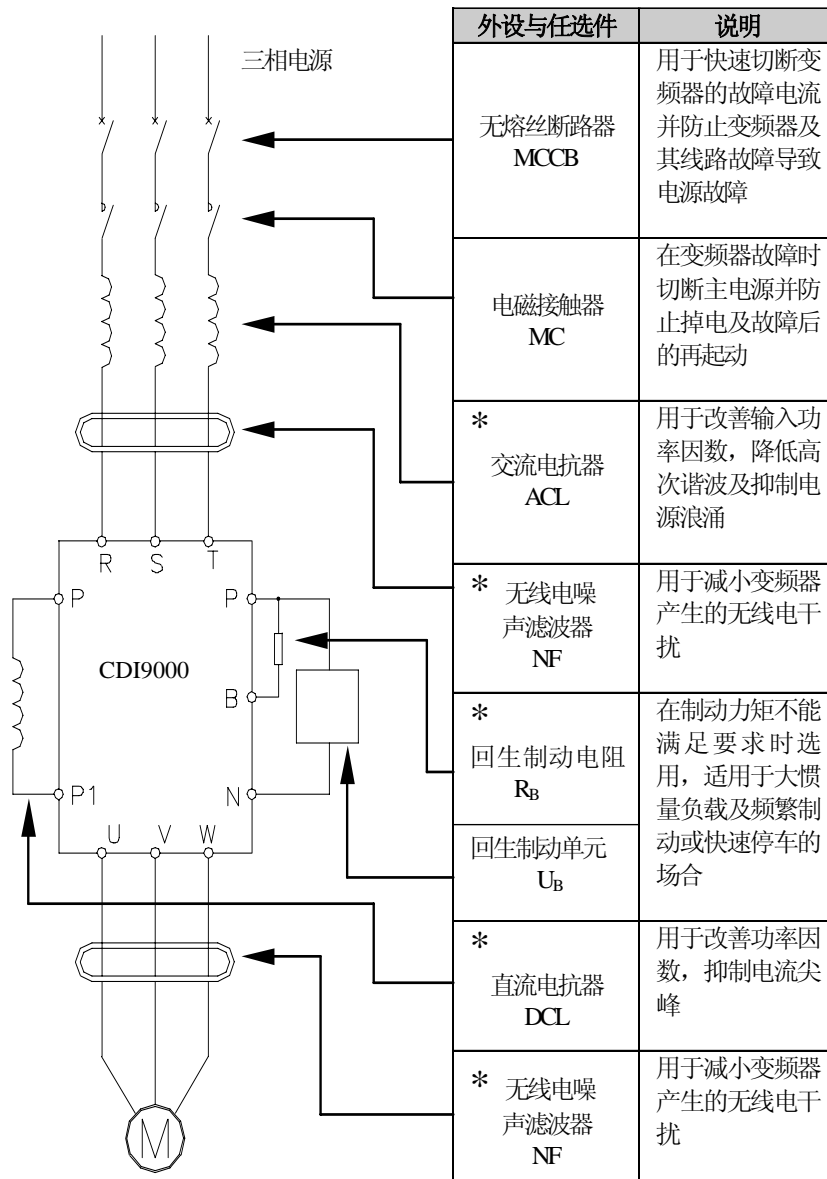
三相电源

R S T

P P

CDI9000

B

P1 N

U V W

M

| 外设与任选件 | 说明 |
|---|---|
| 无熔丝断路器 MCCB | 用于快速切断变频器的故障电流并防止变频器及其线路故障导致电源故障 |
| 电磁接触器 MC | 在变频器故障时切断主电源并防止掉电及故障后的再起动 |
| * 交流电抗器 ACL | 用于改善输入功率因数，降低高次谐波及抑制电源浪涌 |
| * 无线电噪声滤波器 NF | 用于减小变频器产生的无线电干扰 |
| * 回生制动电阻 $R_B$ | 在制动力矩不能满足要求时选用，适用于大惯量负载及频繁制动或快速停车的场合 |
| 回生制动单元 $U_B$ | |
| * 直流电抗器 DCL | 用于改善功率因数，抑制电流尖峰 |
| * 无线电噪声滤波器 NF | 用于减小变频器产生的无线电干扰 |